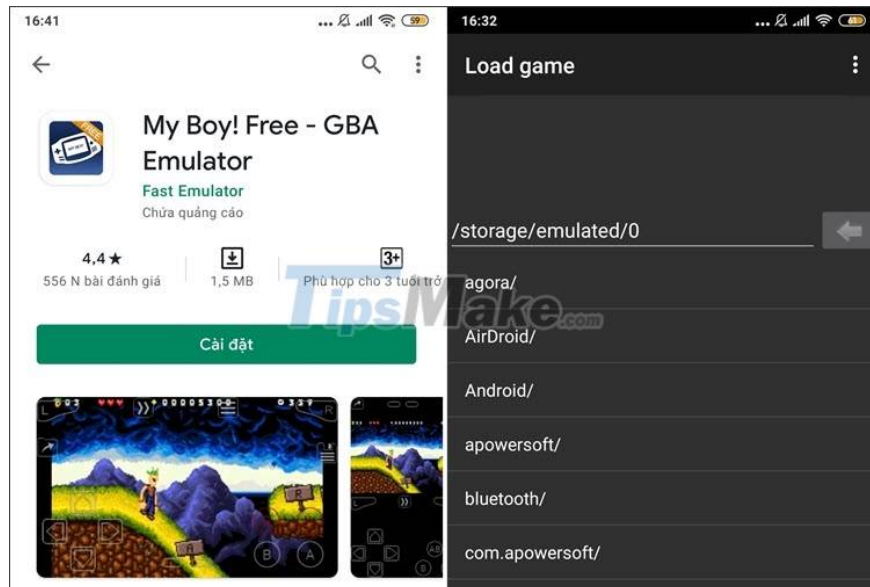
16:41

59

My Boy! Free - GBA Emulator

Fast Emulator

Chứa quảng cáo

4,4★
556 N bài đánh giá

1,5 MB

3+
Phù hợp cho 3 tuổi trở

Cài đặt

TipsMake.com

16:32

48

Load game

/storage/emulated/0

agora/

AirDroid/

Android/

apowersoft/

bluetooth/

com.apowersoft/